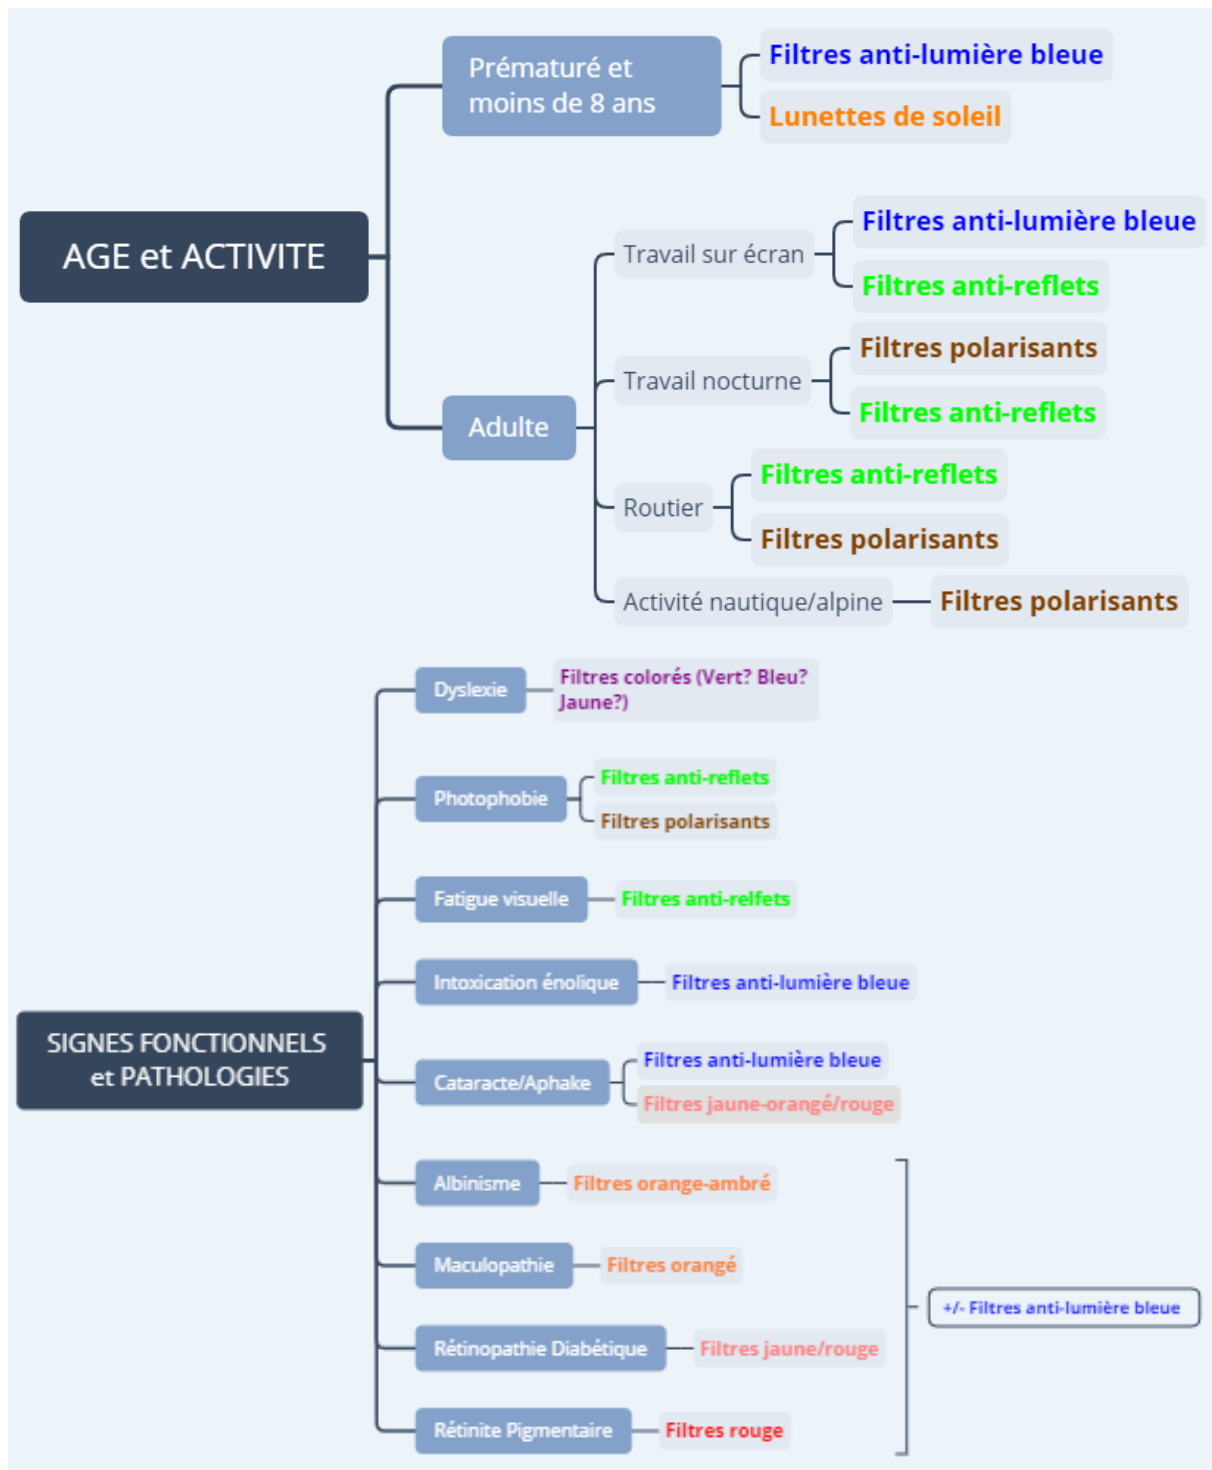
AGE et ACTIVITE

Prématuré et moins de 8 ans
Filtres anti-lumière bleue
Lunettes de soleil

Adulte
Travail sur écran
Filtres anti-lumière bleue
Filtres anti-reflets
Travail nocturne
Filtres polarisants
Filtres anti-reflets
Routier
Filtres anti-reflets
Filtres polarisants
Activité nautique/alpine
Filtres polarisants

SIGNES FONCTIONNELS et PATHOLOGIES

Dyslexie
Filtres colorés (Vert? Bleu? Jaune?)
Photophobie
Filtres anti-reflets
Filtres polarisants
Fatigue visuelle
Filtres anti-relfets
Intoxication énolique
Filtres anti-lumière bleue
Cataracte/Aphake
Filtres anti-lumière bleue
Filtres jaune-orangé/rouge
Albinisme
Filtres orange-ambré
Maculopathie
Filtres orangé
Rétinopathie Diabétique
Filtres jaune/rouge
Rétinite Pigmentaire
Filtres rouge
+/- Filtres anti-lumière bleue